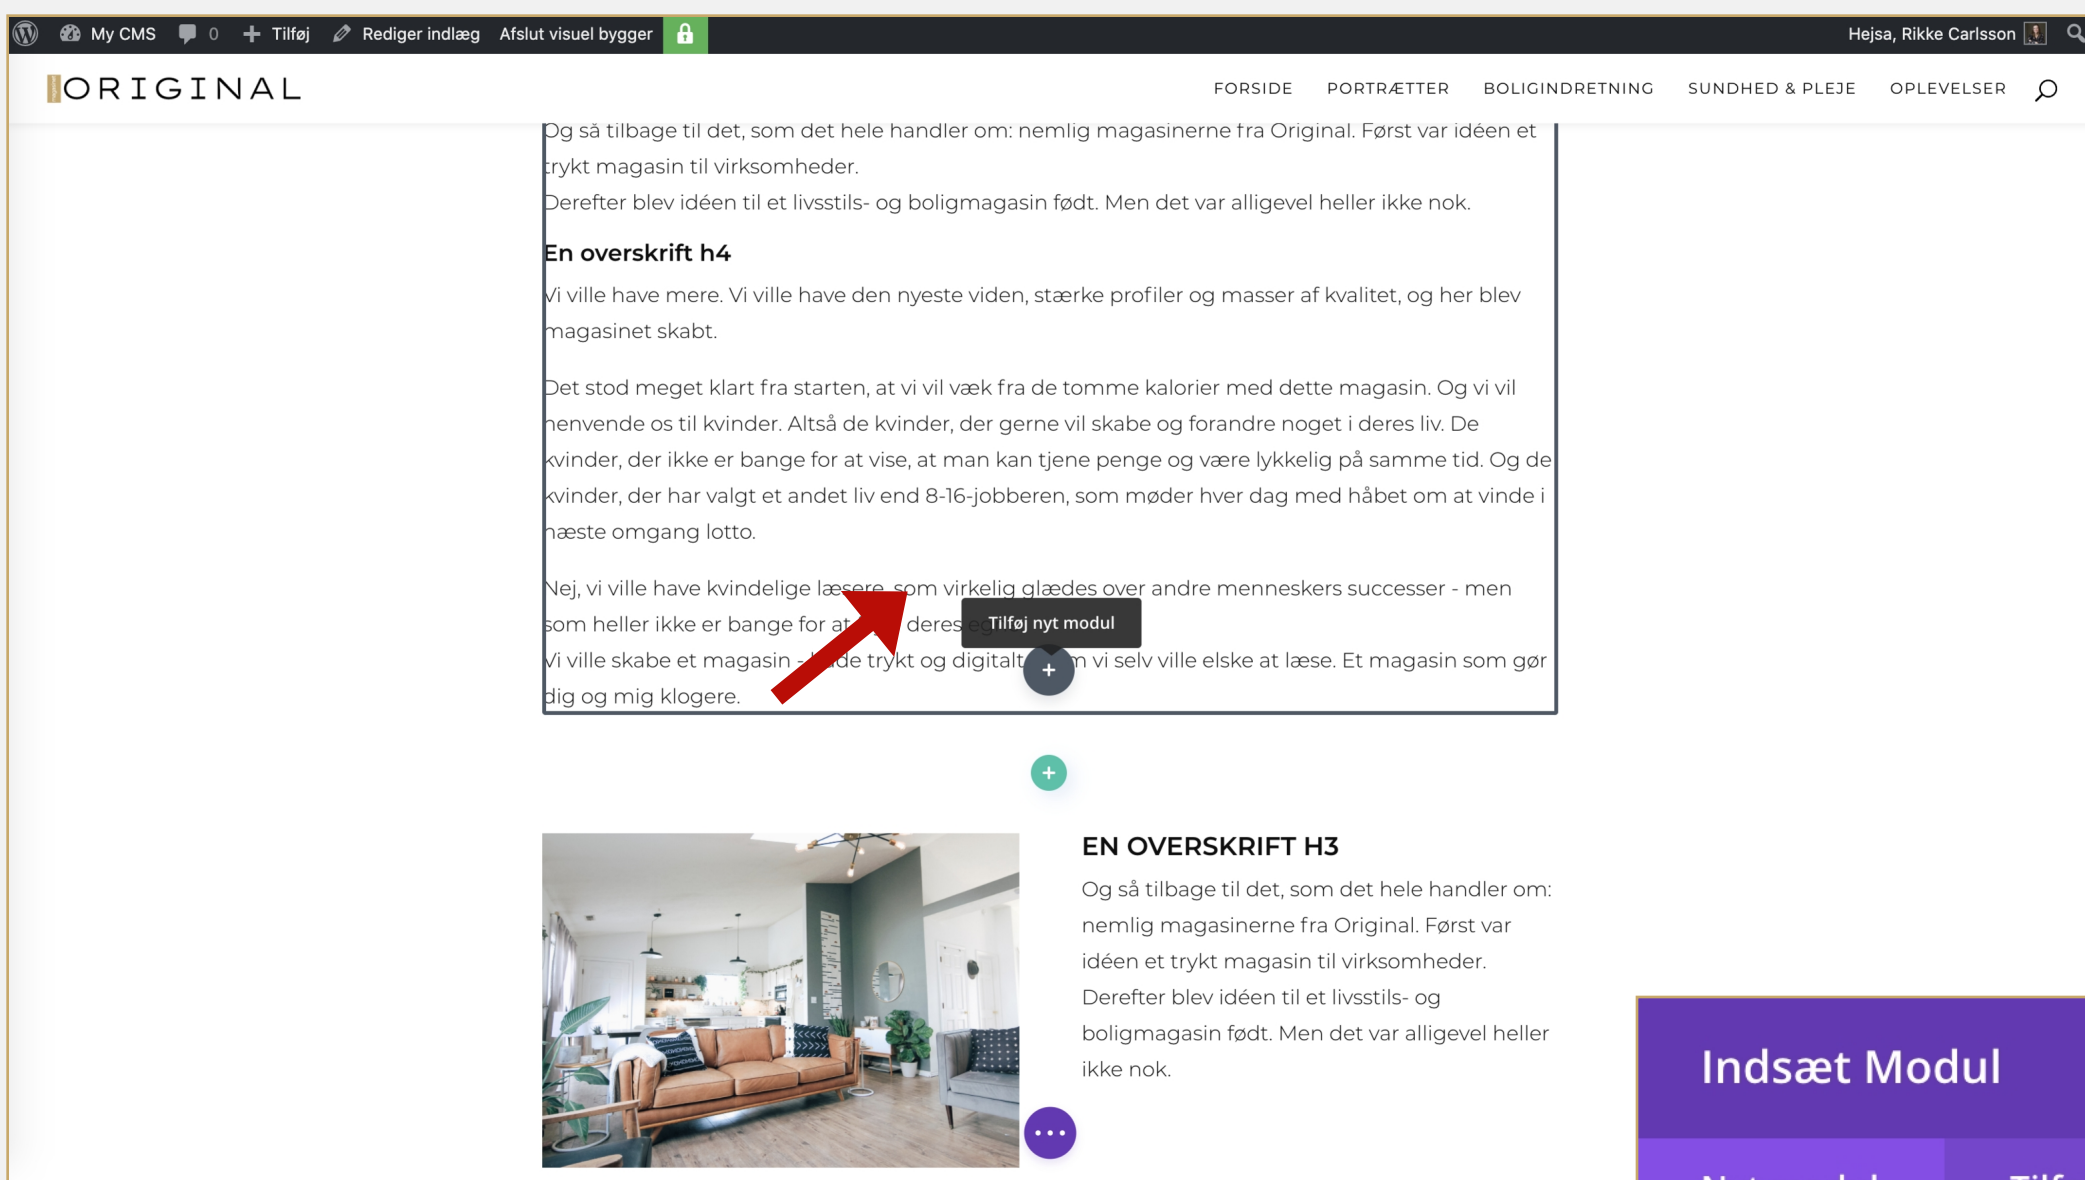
My CMS 0 Tilføj Rediger indlæg Afslut visuel bygger Hejsa, Rikke Carlsson

ORIGINAL

FORSIDE PORTRÆTTER BOLIGINDRETNING SUNDHED & PLEJE OPLEVELSER

Og så tilbage til det, som det hele handler om: nemlig magasinerne fra Original. Først var idéen et trykt magasin til virksomheder.
Derefter blev idéen til et livsstils- og boligmagasin født. Men det var alligevel heller ikke nok.

En overskrift h4

Vi ville have mere. Vi ville have den nyeste viden, stærke profiler og masser af kvalitet, og her blev magasinet skabt.

Det stod meget klart fra starten, at vi vil væk fra de tomme kalorier med dette magasin. Og vi vil henvende os til kvinder. Altså de kvinder, der gerne vil skabe og forandre noget i deres liv. De kvinder, der ikke er bange for at vise, at man kan tjene penge og være lykkelig på samme tid. Og de kvinder, der har valgt et andet liv end 8-16-jobberen, som møder hver dag med håbet om at vinde i næste omgang lotto.

Nej, vi ville have kvindelige læsere, som virkelig glædes over andre menneskers successer - men som heller ikke er bange for at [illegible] deres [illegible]
Vi ville skabe et magasin - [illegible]de trykt og digitalt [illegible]n vi selv ville elske at læse. Et magasin som gør dig og mig klogere.

Tilføj nyt modul

EN OVERSKRIFT H3

Og så tilbage til det, som det hele handler om: nemlig magasinerne fra Original. Først var idéen et trykt magasin til virksomheder. Derefter blev idéen til et livsstils- og boligmagasin født. Men det var alligevel heller ikke nok.

Indsæt Modul